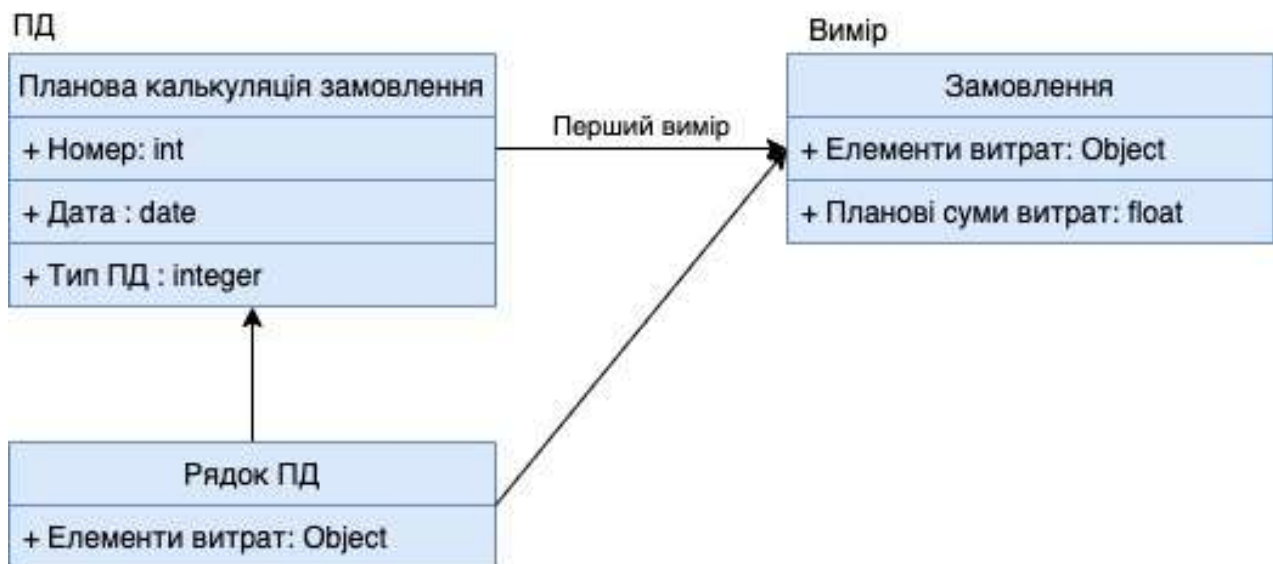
ПД

Планова калькуляція замовлення

+ Номер: int

+ Дата : date

+ Тип ПД : integer

Перший вимір

Вимір

Замовлення

+ Елементи витрат: Object

+ Планові суми витрат: float

Рядок ПД

+ Елементи витрат: Object